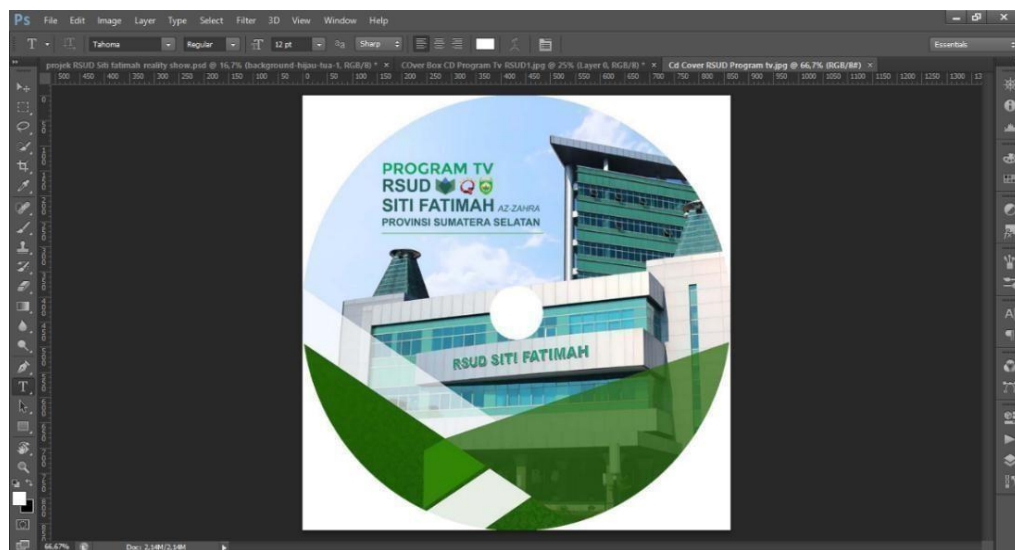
Ps File Edit Image Layer Type Select Filter 3D View Window Help

Tahoma Regular 12 pt aa Sharp Essentials

projek RSUD Siti fatimah reality show.psd @ 16,7% (background-hijau-tua-1, RGB/8) * × COver Box CD Program Tv RSUD1.jpg @ 25% (Layer 0, RGB/8) * × Cd Cover RSUD Program tv.jpg @ 66,7% (RGB/8#) ×

500 450 400 350 300 250 200 150 100 50 0 50 100 150 200 250 300 350 400 450 500 550 600 650 700 750 800 850 900 950 1000 1050 1100 1150 1200 1250 1300

PROGRAM TV
RSUD
SITI FATIMAH AZ-ZAHRA
PROVINSI SUMATERA SELATAN

RSUD SITI FATIMAH

66,67% Doc: 2,14M/2,14M